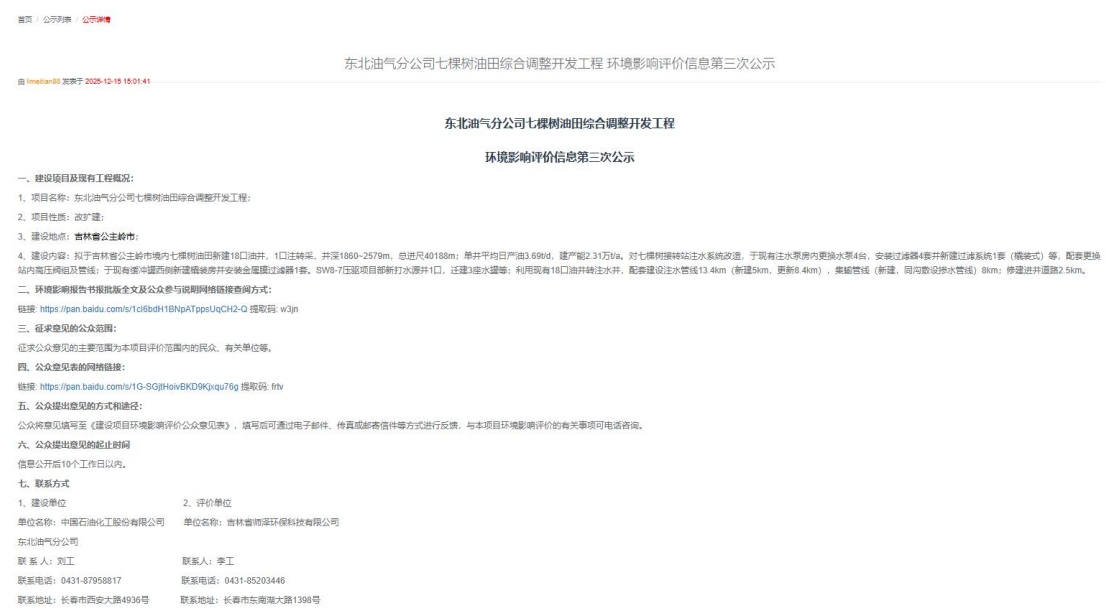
首页 / 公示列表 / 公示详情

东北油气分公司七棵树油田综合调整开发工程 环境影响评价信息第三次公示

由 limeilian88 发表于 2025-12-15 15:01:41

东北油气分公司七棵树油田综合调整开发工程

环境影响评价信息第三次公示

一、建设项目及现有工程概况：

1、项目名称：东北油气分公司七棵树油田综合调整开发工程；

2、项目性质：改扩建；

3、建设地点：吉林省公主岭市；

4、建设内容：拟于吉林省公主岭市境内七棵树油田新建18口油井，1口注转采，井深1860~2579m，总进尺40188m；单井平均日产油3.69t/d，建产能2.31万t/a。对七棵树接转站注水系统改造，于现有注水泵房内更换水泵4台，安装过滤器4套并新建过滤系统1套（橇装式）等，配套更换站内高压阀组及管线；于现有缓冲罐西侧新建橇装房并安装金属膜过滤器1套。SW8-7压驱项目部新打水源井1口，迁建3座水罐等；利用现有18口油井转注水井，配套建设注水管线13.4km（新建5km、更新8.4km），集输管线（新建、同沟敷设掺水管线）8km；修建进井道路2.5km。

二、环境影响报告书报批版全文及公众参与说明网络链接查阅方式：

链接: https://pan.baidu.com/s/1cl6bdH1BNpATppsUqCH2-Q 提取码: w3jn

三、征求意见的公众范围：

征求公众意见的主要范围为本项目评价范围内的民众、有关单位等。

四、公众意见表的网络链接：

链接: https://pan.baidu.com/s/1G-SGjtHoivBKD9Kjxqu76g 提取码: frtv

五、公众提出意见的方式和途径：

公众将意见填写至《建设项目环境影响评价公众意见表》，填写后可通过电子邮件、传真或邮寄信件等方式进行反馈，与本项目环境影响评价的有关事项可电话咨询。

六、公众提出意见的起止时间

信息公开后10个工作日以内。

七、联系方式

1、建设单位　　2、评价单位

单位名称：中国石油化工股份有限公司　　单位名称：吉林省同泽环保科技有限公司

东北油气分公司

联 系 人：刘工　　联系人：李工

联系电话：0431-87958817　　联系电话：0431-85203446

联系地址：长春市西安大路4936号　　联系地址：长春市东南湖大路1398号